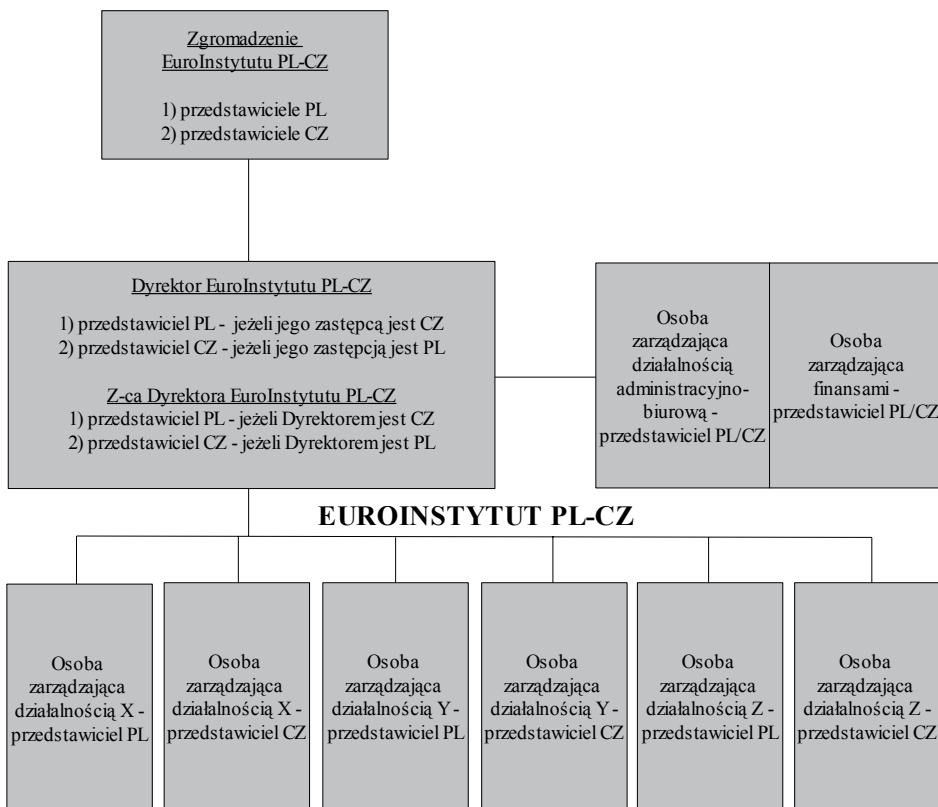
Zgromadzenie EuroInstytutu PL-CZ

1) przedstawiciele PL
2) przedstawiciele CZ

Dyrektor EuroInstytutu PL-CZ

1) przedstawiciel PL - jeżeli jego zastępcą jest CZ
2) przedstawiciel CZ - jeżeli jego zastępcją jest PL

Z-ca Dyrektora EuroInstytutu PL-CZ
1) przedstawiciel PL - jeżeli Dyrektorem jest CZ
2) przedstawiciel CZ - jeżeli Dyrektorem jest PL

Osoba zarządzająca działalnością administracyjno-biurową - przedstawiciel PL/CZ

Osoba zarządzająca finansami - przedstawiciel PL/CZ

EUROINSTYTUT PL-CZ

Osoba zarządzająca działalnością X - przedstawiciel PL

Osoba zarządzająca działalnością X - przedstawiciel CZ

Osoba zarządzająca działalnością Y - przedstawiciel PL

Osoba zarządzająca działalnością Y - przedstawiciel CZ

Osoba zarządzająca działalnością Z - przedstawiciel PL

Osoba zarządzająca działalnością Z - przedstawiciel CZ